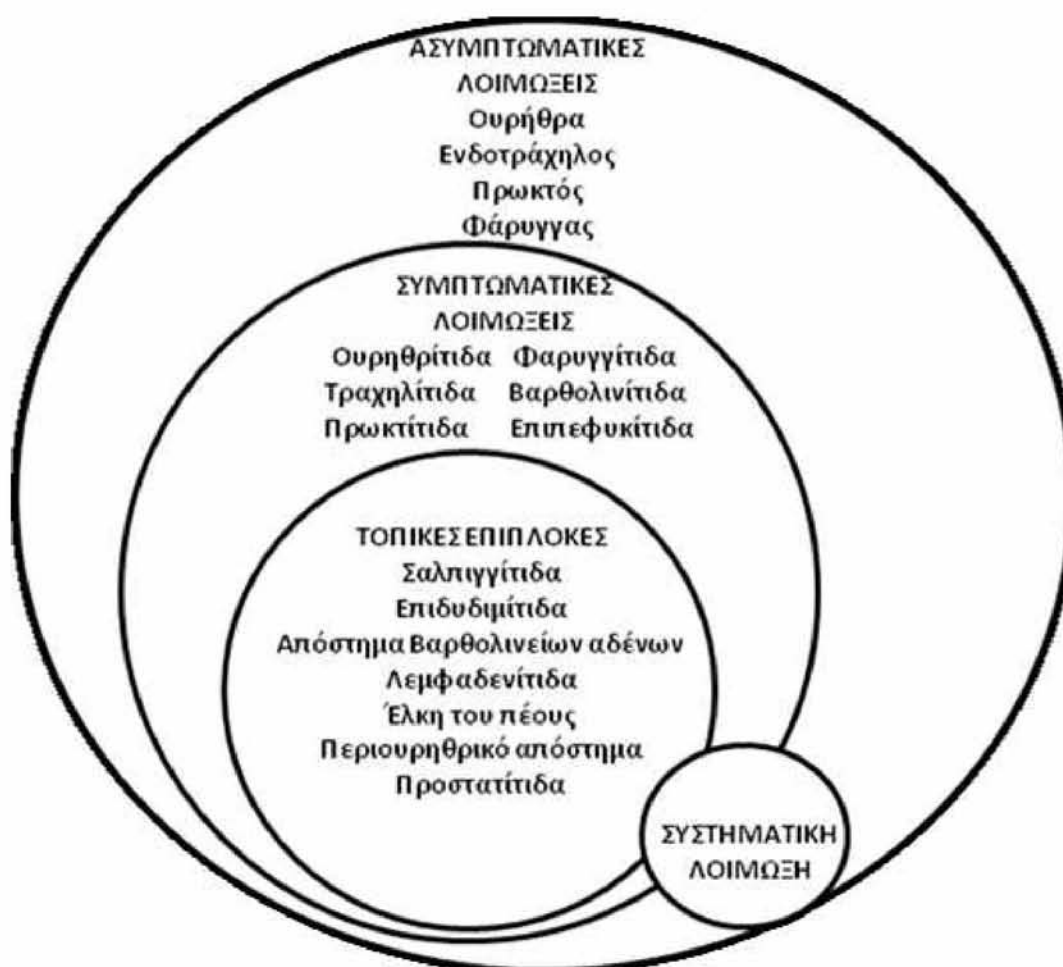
ΑΣΥΜΠΤΩΜΑΤΙΚΕΣ ΛΟΙΜΩΞΕΙΣ
Ουρήθρα
Ενδοτράχηλος
Πρωκτός
Φάρυγγας

ΣΥΜΠΤΩΜΑΤΙΚΕΣ ΛΟΙΜΩΞΕΙΣ
Ουρηθρίτιδα
Φαρυγγίτιδα
Τραχηλίτιδα
Βαρθολινίτιδα
Πρωκτίτιδα
Επιπεφυκίτιδα

ΤΟΠΙΚΕΣ ΕΠΙΠΛΟΚΕΣ
Σαλπιγγίτιδα
Επιδυδιμίτιδα
Απόστημα Βαρθολινείων αδένων
Λεμφαδενίτιδα
Έλκη του πέους
Περιουρηθρικό απόστημα
Προστατίτιδα

ΣΥΣΤΗΜΑΤΙΚΗ ΛΟΙΜΩΞΗ